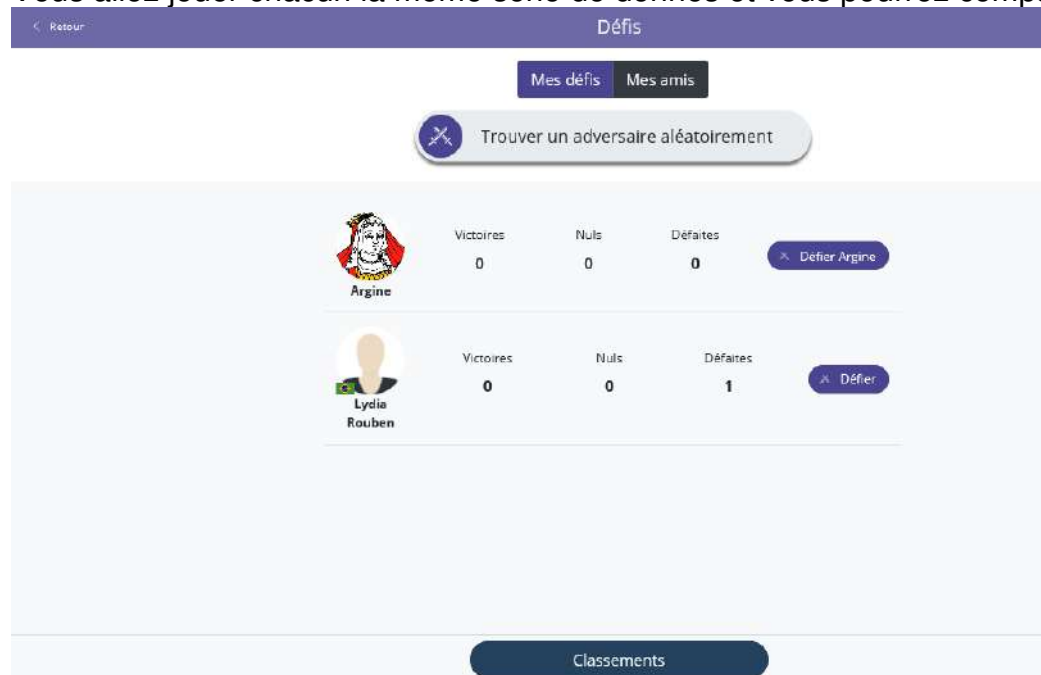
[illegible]

< Retour

Défis

Mes défis Mes amis

Trouver un adversaire aléatoirement

Argine

| Victoires | Nuls | Défaites |
|---|---|---|
| 0 | 0 | 0 |

Défier Argine

Lydia Rouben

| Victoires | Nuls | Défaites |
|---|---|---|
| 0 | 0 | 1 |

Défier

Classements